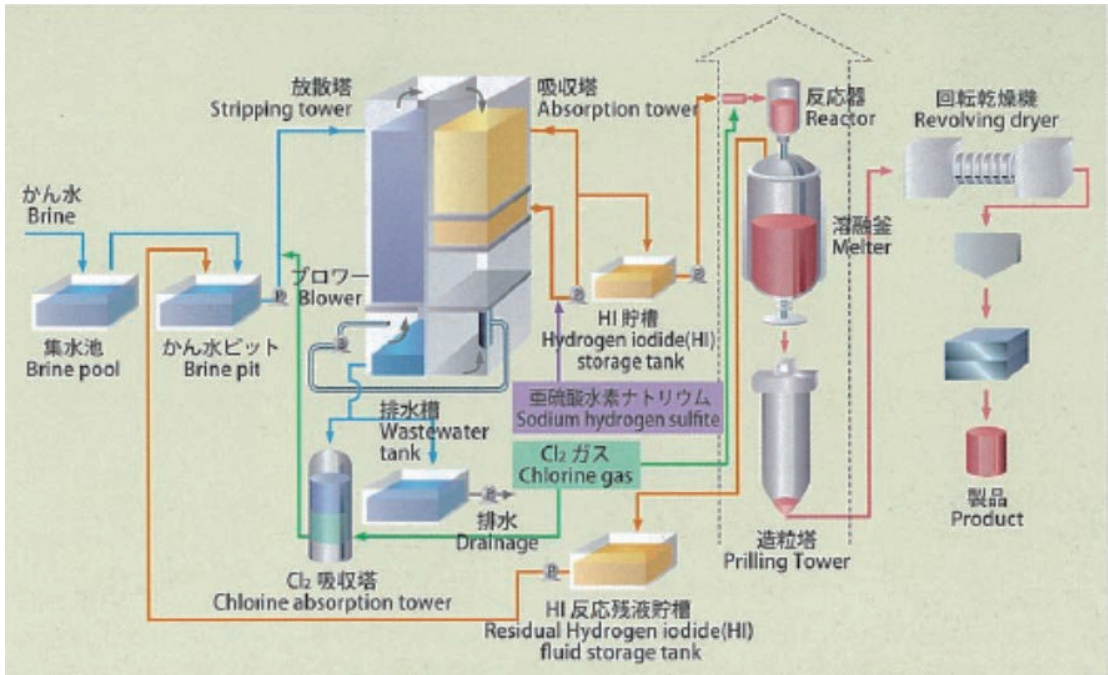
放散塔
Stripping tower

吸収塔
Absorption tower

反応器
Reactor

回転乾燥機
Revolving dryer

かん水
Brine

溶融釜
Melter

ブロワー
Blower

集水池
Brine pool

かん水ピット
Brine pit

HI 貯槽
Hydrogen iodide(HI) storage tank

亜硫酸水素ナトリウム
Sodium hydrogen sulfite

排水槽
Wastewater tank

$Cl_2$ ガス
Chlorine gas

排水
Drainage

製品
Product

造粒塔
Prilling Tower

$Cl_2$ 吸収塔
Chlorine absorption tower

HI 反応残液貯槽
Residual Hydrogen iodide(HI) fluid storage tank